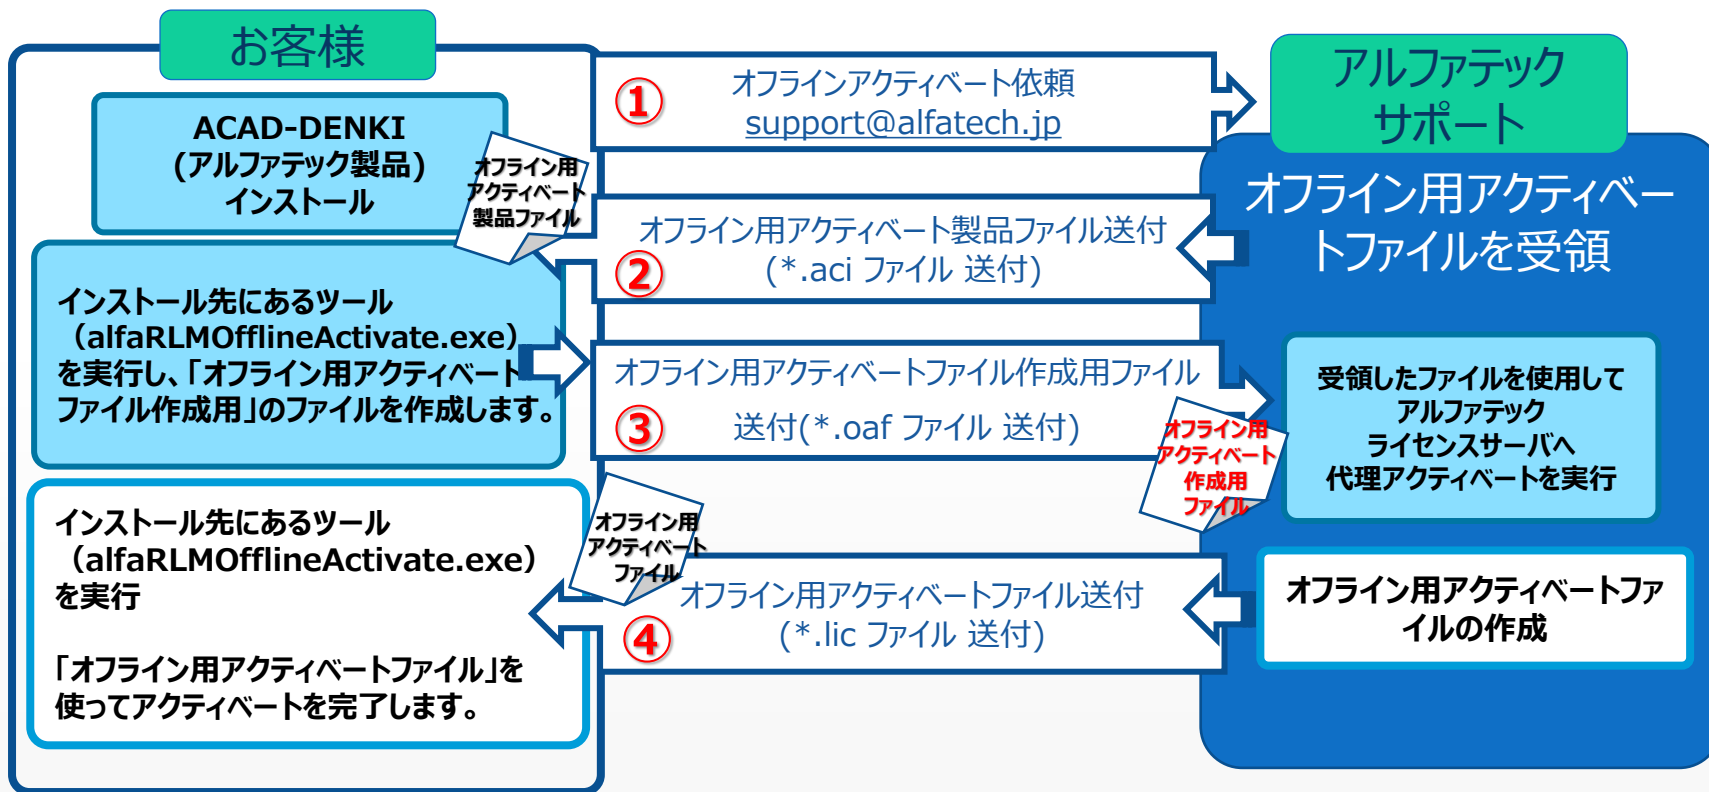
お客様

ACAD-DENKI
(アルファテック製品)
インストール

オフライン用
アクティベート
製品ファイル

①
オフラインアクティベート依頼
support@alfatech.jp

アルファテック
サポート

オフライン用アクティベートファイルを受領

オフライン用アクティベート製品ファイル送付
(*.aci ファイル 送付)
②

インストール先にあるツール
(alfaRLMOfflineActivate.exe)
を実行し､｢オフライン用アクティベートファイル作成用｣のファイルを作成します。

オフライン用アクティベートファイル作成用ファイル
送付(*.oaf ファイル 送付)
③

オフライン用
アクティベート
作成用
ファイル

受領したファイルを使用して
アルファテック
ライセンスサーバへ
代理アクティベートを実行

インストール先にあるツール
(alfaRLMOfflineActivate.exe)
を実行

｢オフライン用アクティベートファイル｣を使ってアクティベートを完了します。

オフライン用
アクティベート
ファイル

オフライン用アクティベートファイル送付
(*.lic ファイル 送付)
④

オフライン用アクティベートファイルの作成